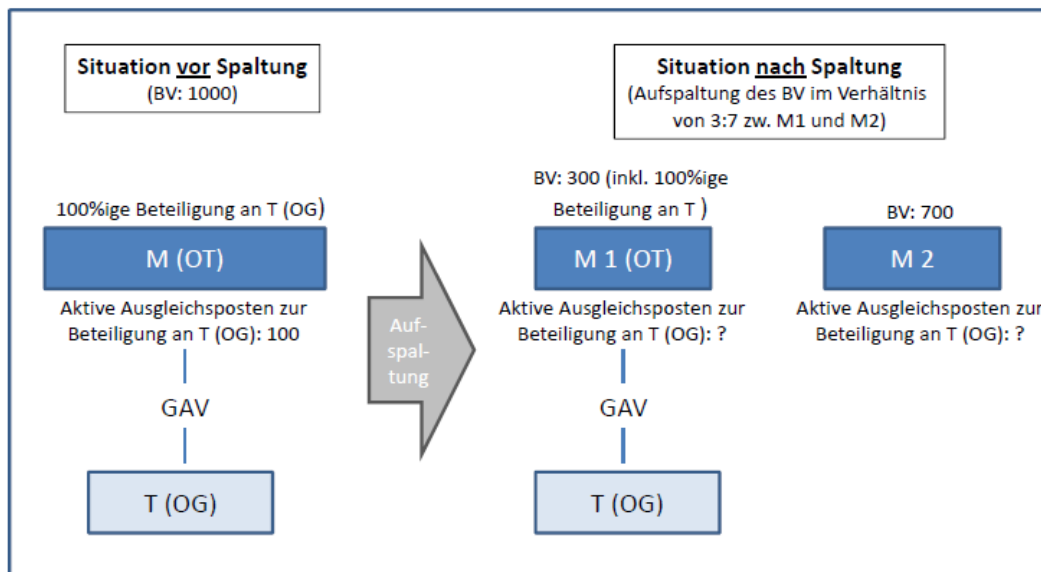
Situation vor Spaltung
(BV: 1000)

100%ige Beteiligung an T (OG)

M (OT)

Aktive Ausgleichsposten zur Beteiligung an T (OG): 100

GAV

T (OG)

Aufspaltung

Situation nach Spaltung
(Aufspaltung des BV im Verhältnis von 3:7 zw. M1 und M2)

BV: 300 (inkl. 100%ige Beteiligung an T )

M 1 (OT)

Aktive Ausgleichsposten zur Beteiligung an T (OG): ?

GAV

T (OG)

BV: 700

M 2

Aktive Ausgleichsposten zur Beteiligung an T (OG): ?